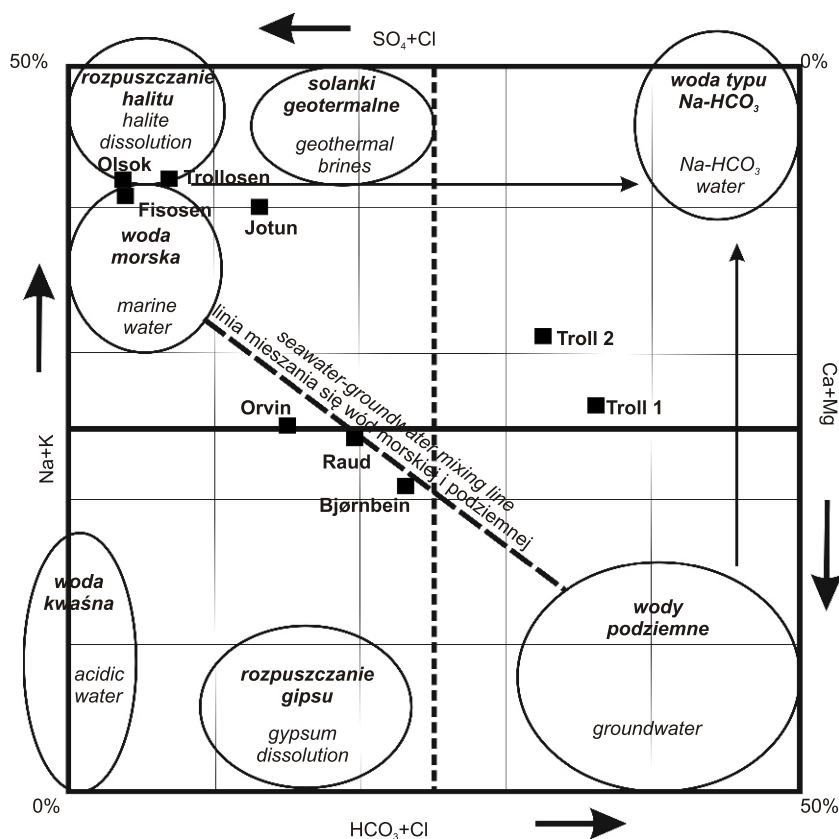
$SO_4$+Cl

50%

0%

rozpuszczanie halitu
halite dissolution

solanki geotermalne
geothermal brines

woda typu Na-$HCO_3$
Na-$HCO_3$ water

Olsok

Trollosen

Fisosen

Jotun

woda morska
marine water

linia mieszania się wód morskiej i podziemnej

seawater-groundwater mixing line

Troll 2

Troll 1

Orvin

Raud

Bjørnbein

Na+K

Ca+Mg

woda kwaśna
acidic water

rozpuszczanie gipsu
gypsum dissolution

wody podziemne
groundwater

0%

50%

$HCO_3$+Cl